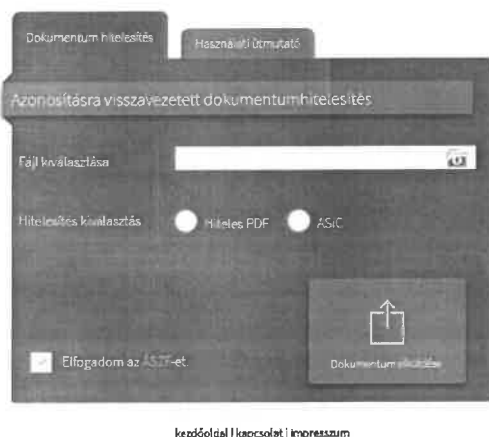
Dokumentum hitelesítés

Használati útmutató

Azonosításra visszavezetett dokumentumhitelesítés

Fájl kiválasztása

Hitelesítés kiválasztás

Hiteles PDF

ASiC

Elfogadom az ÁSZF-et

Dokumentum elküldése

kezdőoldal | kapcsolat | impresszum